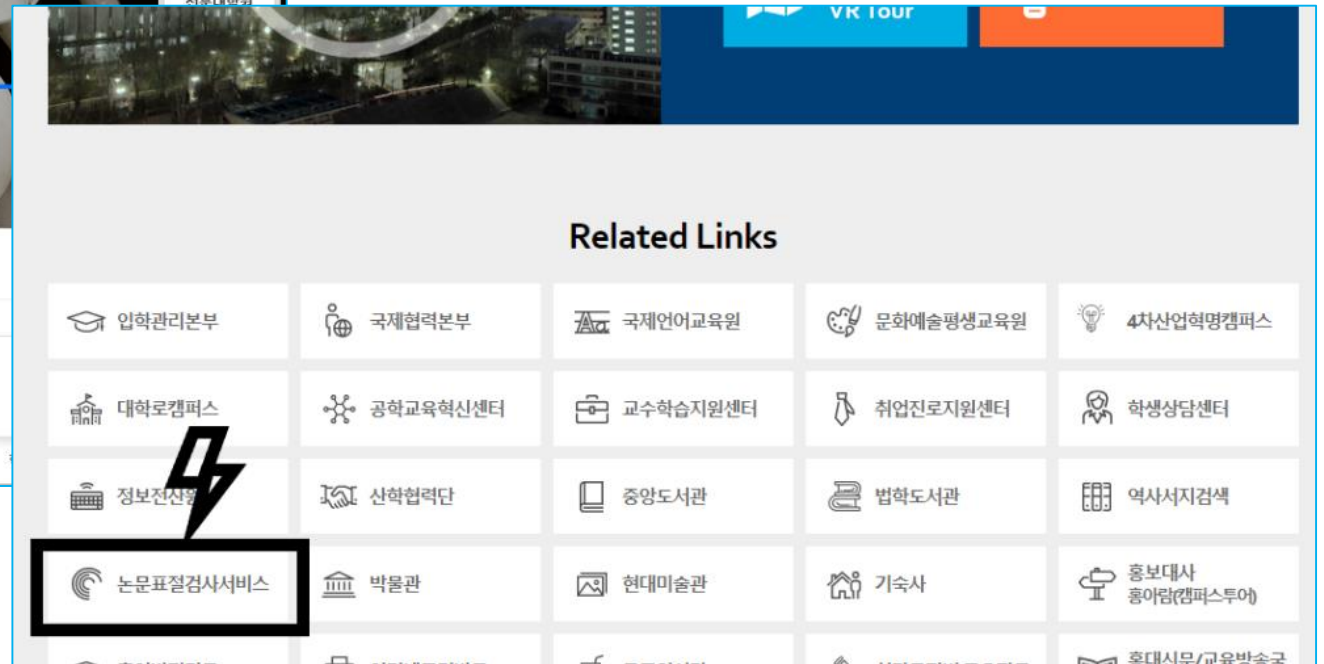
VR Tour

Related Links

입학관리본부
국제협력본부
국제언어교육원
문화예술평생교육원
4차산업혁명캠퍼스
대학로캠퍼스
공학교육혁신센터
교수학습지원센터
취업진로지원센터
학생상담센터
정보전산원
산학협력단
중앙도서관
법학도서관
역사서지검색
논문표절검사서비스
박물관
현대미술관
기숙사
홍보대사 홍아람(캠퍼스투어)
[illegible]